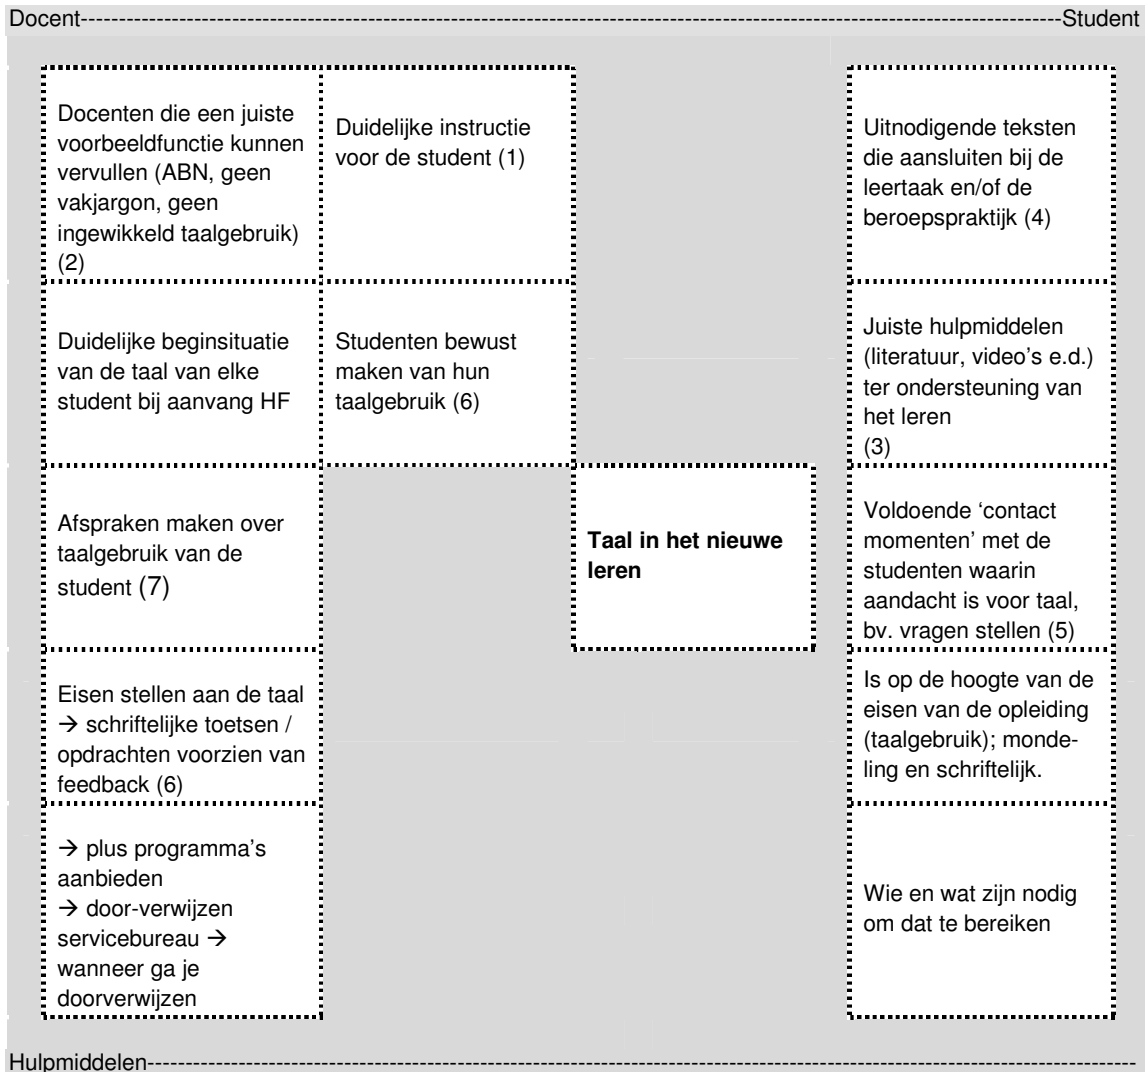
Docent------------------------------------------------------------------------------------------------------------------------------------Student

Docenten die een juiste voorbeeldfunctie kunnen vervullen (ABN, geen vakjargon, geen ingewikkeld taalgebruik) (2)

Duidelijke instructie voor de student (1)

Uitnodigende teksten die aansluiten bij de leertaak en/of de beroepspraktijk (4)

Duidelijke beginsituatie van de taal van elke student bij aanvang HF

Studenten bewust maken van hun taalgebruik (6)

Juiste hulpmiddelen (literatuur, video's e.d.) ter ondersteuning van het leren
(3)

Afspraken maken over taalgebruik van de student (7)

**Taal in het nieuwe leren**

Voldoende 'contact momenten' met de studenten waarin aandacht is voor taal, bv. vragen stellen (5)

Eisen stellen aan de taal → schriftelijke toetsen / opdrachten voorzien van feedback (6)

Is op de hoogte van de eisen van de opleiding (taalgebruik); mondeling en schriftelijk.

→ plus programma's aanbieden
→ door-verwijzen servicebureau → wanneer ga je doorverwijzen

Wie en wat zijn nodig om dat te bereiken

Hulpmiddelen------------------------------------------------------------------------------------------------------------------------------------